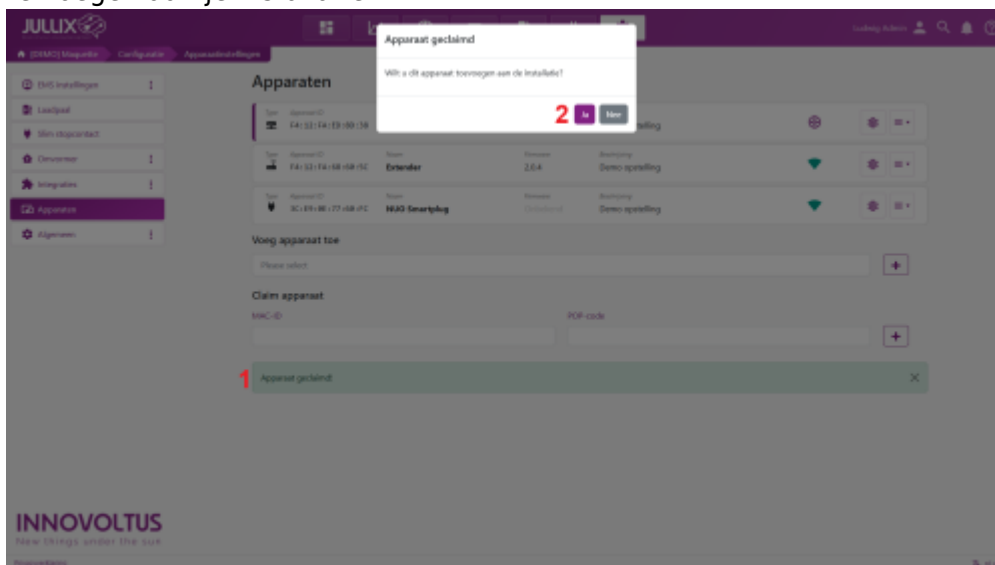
JULLUX

[DEMO] Maquette Configuratie Apparaatinstellingen

Ludwig Admin

EMS instellingen
Laadpaal
Slim stopcontact
Omvormer
Integraties
Apparaten
Algemeen

Apparaten

Type Apparaat ID
F4:12:F4:E9:00:38

Type Apparaat ID Naam Firmware Beschrijving
F4:12:F4:68:68:92 Extender 2.0.4 Demo opstelling

Type Apparaat ID Naam Firmware Beschrijving
3C:E9:0E:77:68:F2 NUO Smartplug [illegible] Demo opstelling

Demo opstelling

Voeg apparaat toe

Please select

Claim apparaat

MAC-ID

POP-code

1 Apparaat geclaimd

Apparaat geclaimd

Wilt u dit apparaat toevoegen aan de installatie?

2 Ja Nee

INNOVOLTUS
New things under the sun